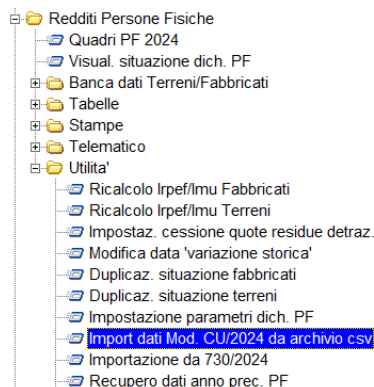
Redditi Persone Fisiche
Quadri PF 2024
Visual. situazione dich. PF
Banca dati Terreni/Fabbricati
Tabelle
Stampe
Telematico
Utilita'
Ricalcolo Irpef/Imu Fabbricati
Ricalcolo Irpef/Imu Terreni
Impostaz. cessione quote residue detraz.
Modifica data 'variazione storica'
Duplicaz. situazione fabbricati
Duplicaz. situazione terreni
Impostazione parametri dich. PF
Import dati Mod. CU/2024 da archivio csv
Importazione da 730/2024
Recupero dati anno prec. PF